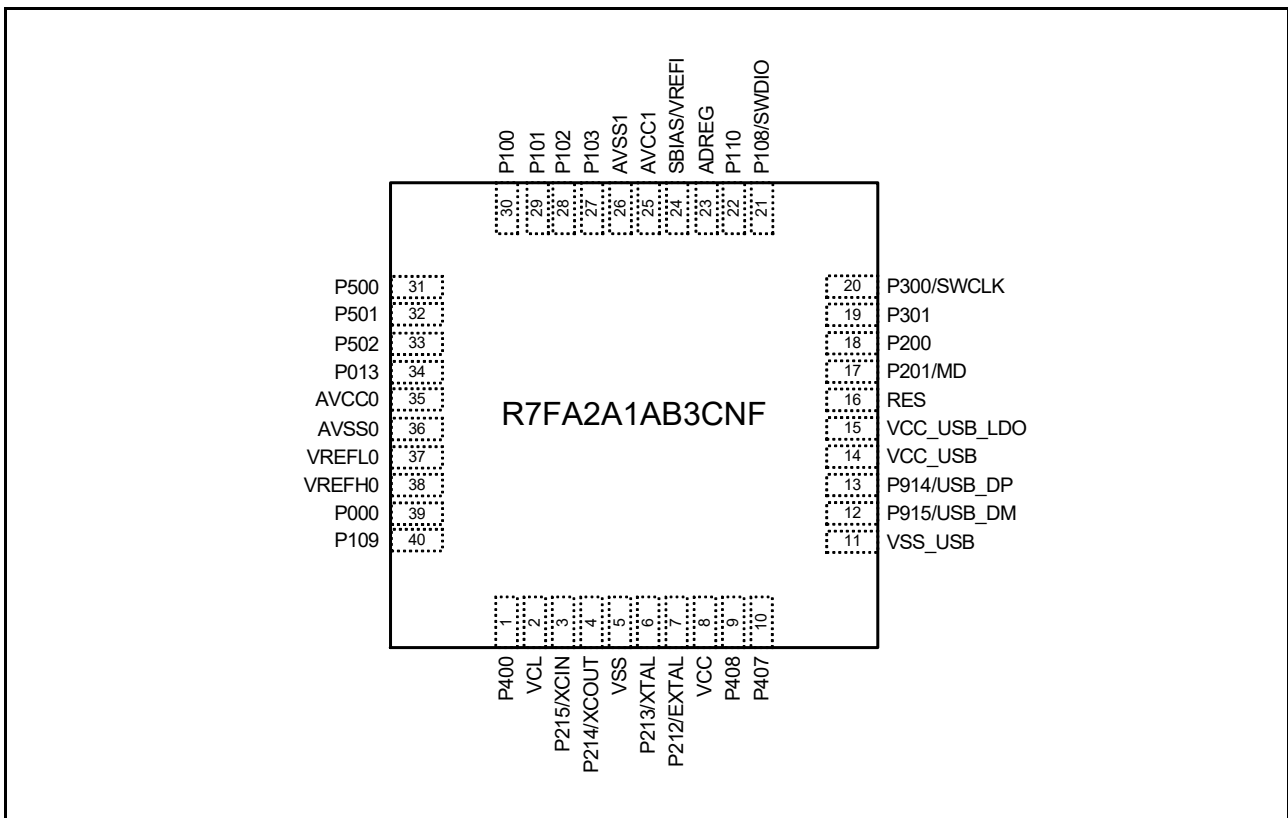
P100 P101 P102 P103 AVSS1 AVCC1 SBIAS/VREFI ADREG P110 P108/SWDIO

30 29 28 27 26 25 24 23 22 21

P500 31
P501 32
P502 33
P013 34
AVCC0 35
AVSS0 36
VREFL0 37
VREFH0 38
P000 39
P109 40

R7FA2A1AB3CNF

20 P300/SWCLK
19 P301
18 P200
17 P201/MD
16 RES
15 VCC_USB_LDO
14 VCC_USB
13 P914/USB_DP
12 P915/USB_DM
11 VSS_USB

1 2 3 4 5 6 7 8 9 10

P400 VCL P215/XCIN P214/XCOUT VSS P213/XTAL P212/EXTAL VCC P408 P407